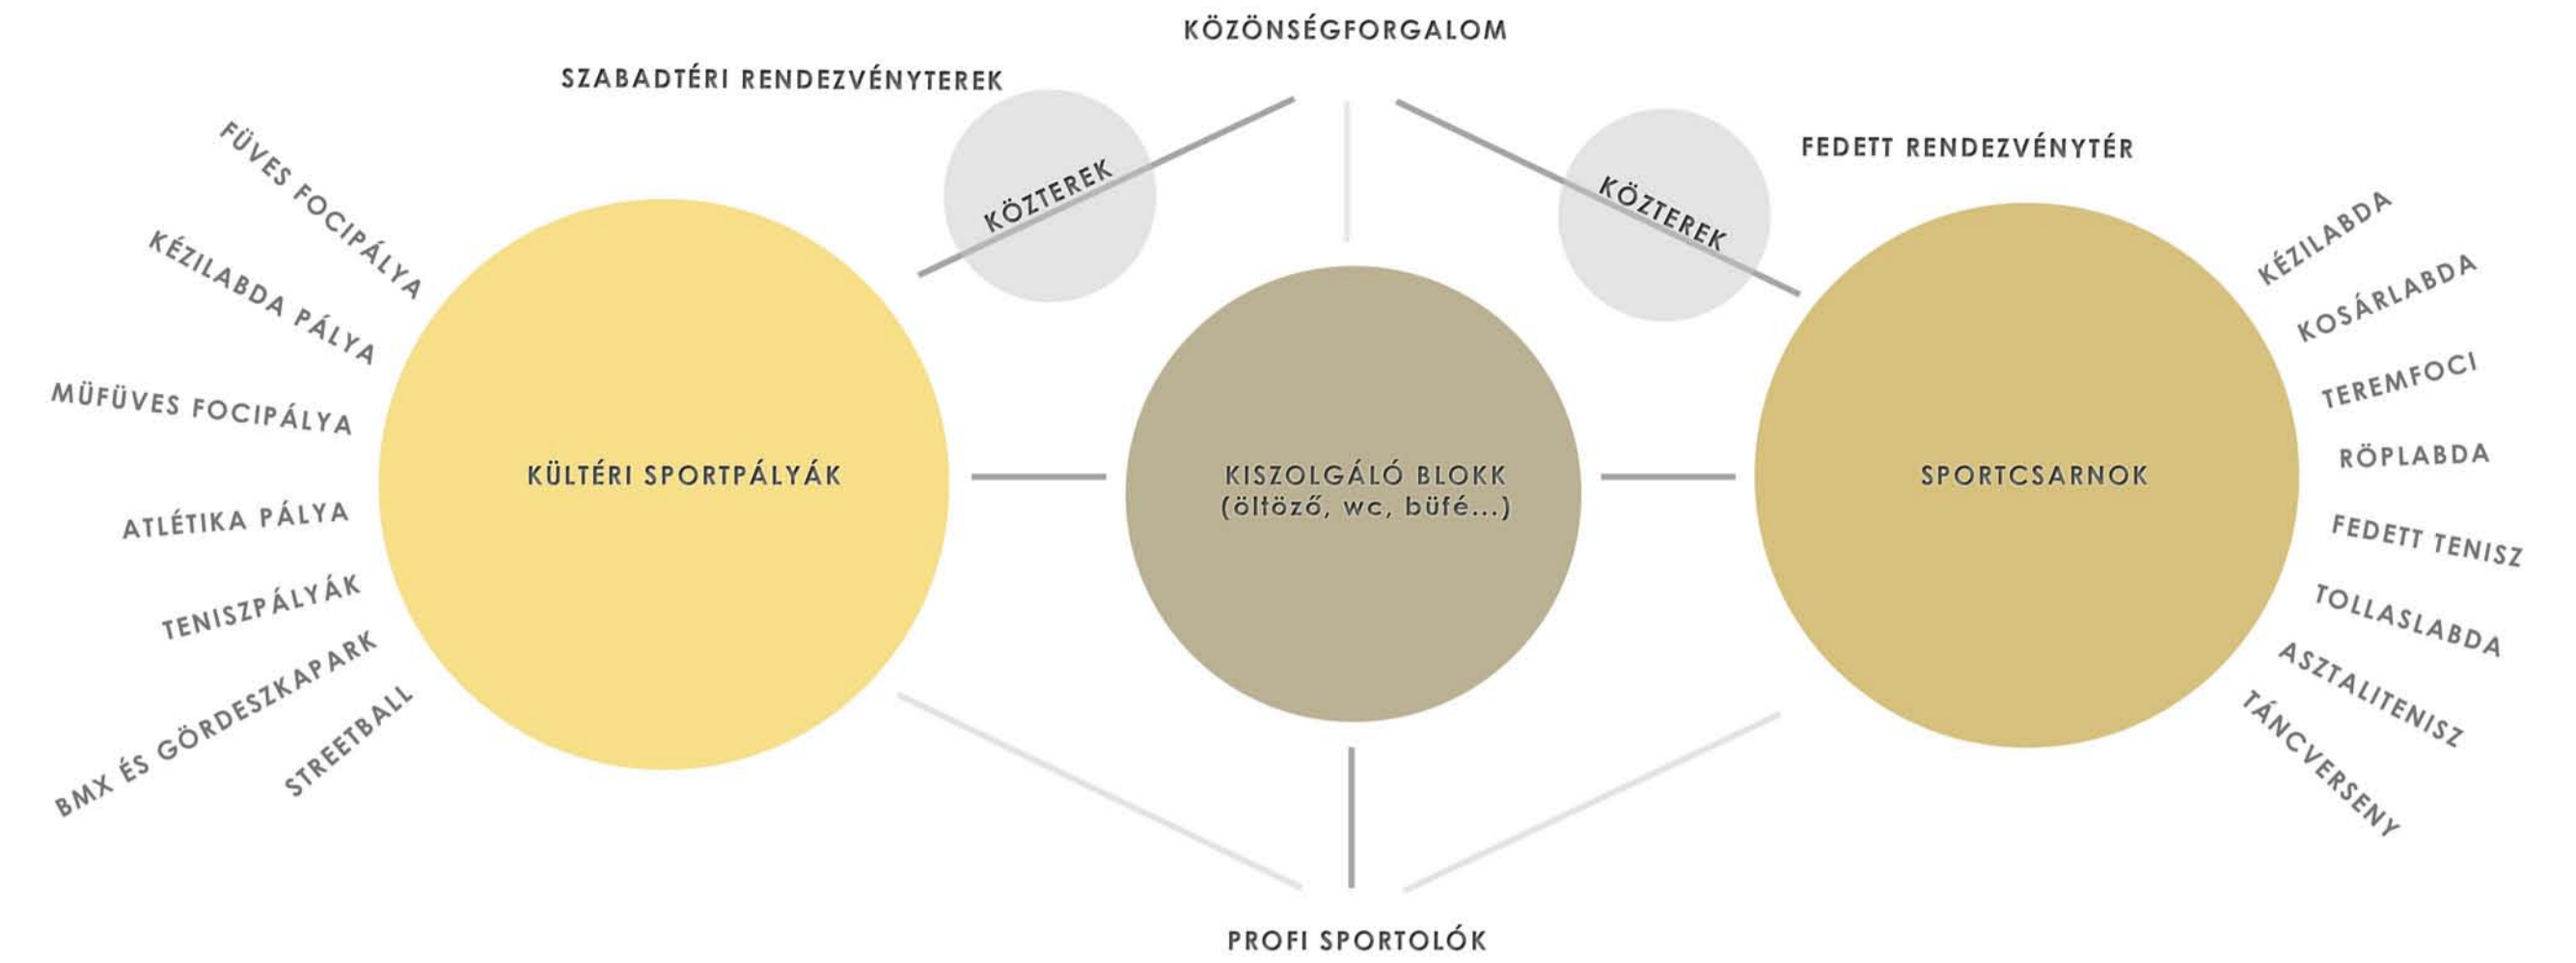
KÖZÖNSÉGFORGALOM

SZABADTÉRI RENDEZVÉNYTEREK

KÖZTEREK

KÖZTEREK

FEDETT RENDEZVÉNYTÉR

FÜVES FOCIPÁLYA

KÉZILABDA PÁLYA

MŰFÜVES FOCIPÁLYA

ATLÉTIKA PÁLYA

TENISZPÁLYÁK

BMX ÉS GÖRDESZKAPARK

STREETBALL

KÜLTÉRI SPORTPÁLYÁK

KISZOLGÁLÓ BLOKK
(öltöző, wc, büfé...)

SPORTCSARNOK

KÉZILABDA

KOSÁRLABDA

TEREMFOCI

RÖPLABDA

FEDETT TENISZ

TOLLASLABDA

ASZTALITENISZ

TÁNCVERSENY

PROFI SPORTOLÓK